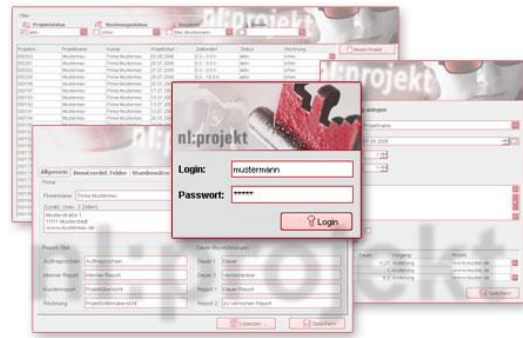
nl:projekt

Login: mustermann
Passwort: *****
Login

Projektstatus
Rechnungsstatus
aktiv
offen
Max Mustermann
Neues Projekt

Projektnr | Projektname | Kunde | Projektstart | Zeitbedarf | Status | Rechnung

Allgemein | Benutzerdef. Felder | Stundensätze
Firma
Firmenname: Firma Mustermann
Musterstraße 1
11111 Musterstadt
www.musterfirma.de

Report Titel
Auftragsschein: Auftragsschein
Interner Report: Interner Report
Kundenreport: Projektübersicht
Rechnung: Projektleistungsübersicht

Dauer-Bezeichnungen
Dauer 1: Dauer
Dauer 2: Verrechenbar
Report 1: Dauer Report
Report 2: zu verrechnen Report

Löschen
Speichern

nl:projekt

Speichern